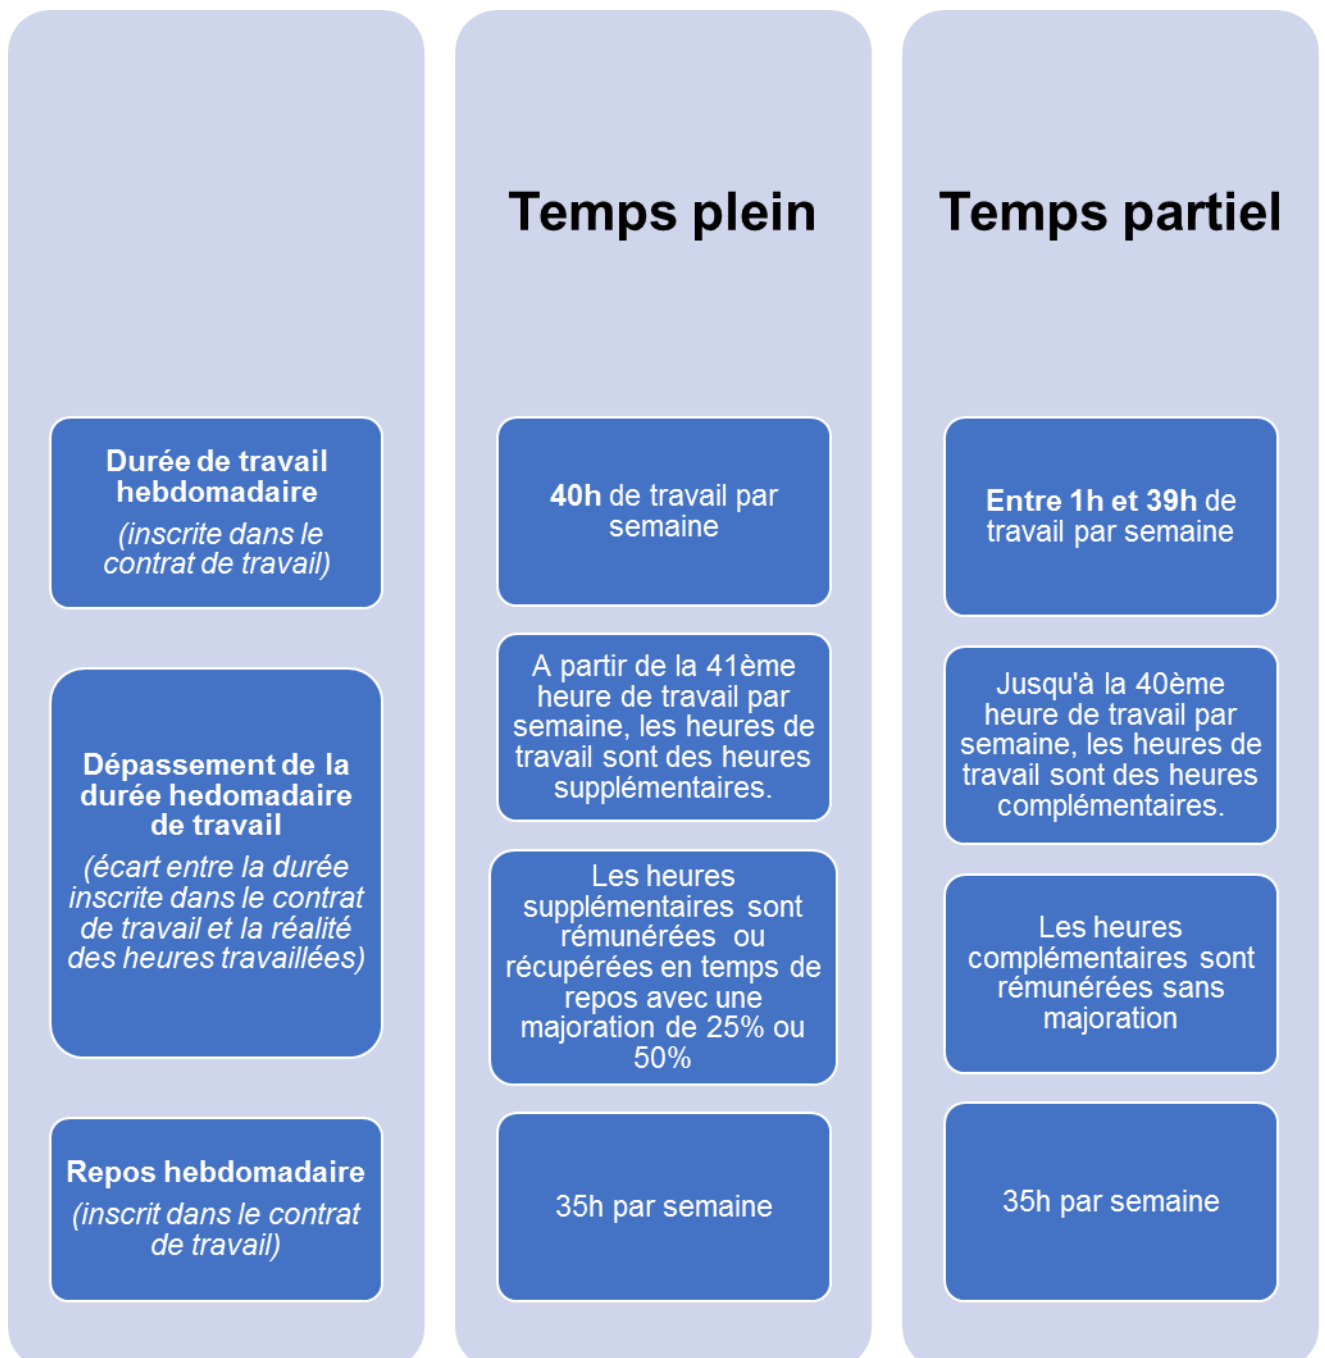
Temps plein

Temps partiel

Durée de travail hebdomadaire
(inscrite dans le contrat de travail)

40h de travail par semaine

Entre 1h et 39h de travail par semaine

Dépassement de la durée hedomadaire de travail
(écart entre la durée inscrite dans le contrat de travail et la réalité des heures travaillées)

A partir de la 41ème heure de travail par semaine, les heures de travail sont des heures supplémentaires.

Les heures supplémentaires sont rémunérées ou récupérées en temps de repos avec une majoration de 25% ou 50%

Jusqu'à la 40ème heure de travail par semaine, les heures de travail sont des heures complémentaires.

Les heures complémentaires sont rémunérées sans majoration

Repos hebdomadaire
(inscrit dans le contrat de travail)

35h par semaine

35h par semaine